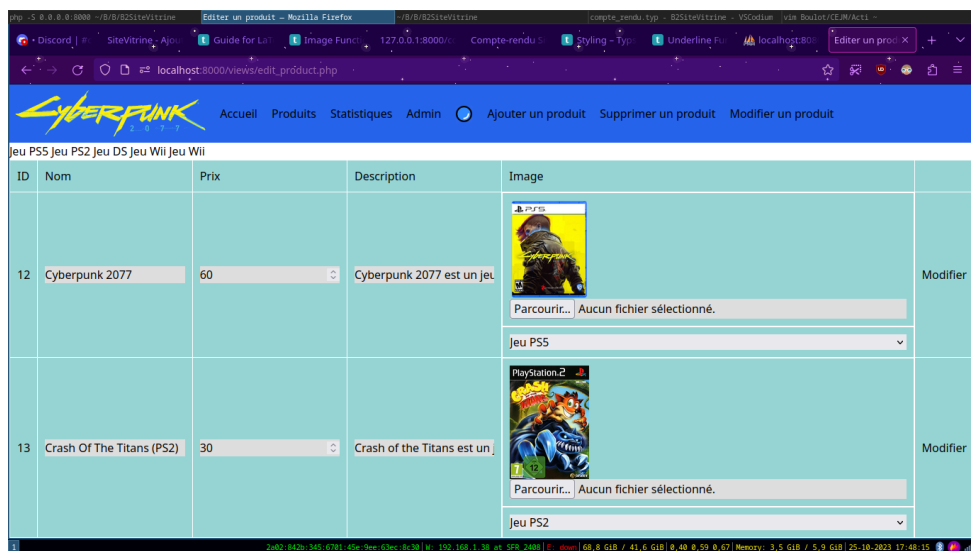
php -S 0.0.0.0:8000 ~/B/B/B2SiteVitrine | Editer un produit — Mozilla Firefox | ~/B/B/B2SiteVitrine | compte_zendu.typ - B2SiteVitrine - VSCodium | vim Boulot/CEJM/Acti

• Discord | # | SiteVitrine - Ajou | Guide for LaT | Image Functi | 127.0.0.1:8000/c | Compte-rendu S | Styling - Typ | Underline Fu | localhost:808 | Editer un prod ×

localhost:8000/views/edit_product.php

CYBERPUNK 2077 Accueil Produits Statistiques Admin Ajouter un produit Supprimer un produit Modifier un produit

Jeu PS5 Jeu PS2 Jeu DS Jeu Wii Jeu Wii

| ID | Nom | Prix | Description | Image | |
|---|---|---|---|---|---|
| 12 | Cyberpunk 2077 | 60 | Cyberpunk 2077 est un jeu | PS5 Parcourir... Aucun fichier sélectionné. Jeu PS5 | Modifier |
| 13 | Crash Of The Titans (PS2) | 30 | Crash of the Titans est un | PlayStation.2 Parcourir... Aucun fichier sélectionné. Jeu PS2 | Modifier |

1 | 2a02:842b:345:6701:45e:9ee:63ec:8c30 | W: 192.168.1.38 at SFR_2408 | E: down | 68,8 GiB / 41,6 GiB | 0,40 0,59 0,67 | Memory: 3,5 GiB / 5,9 GiB | 25-10-2023 17:48:15